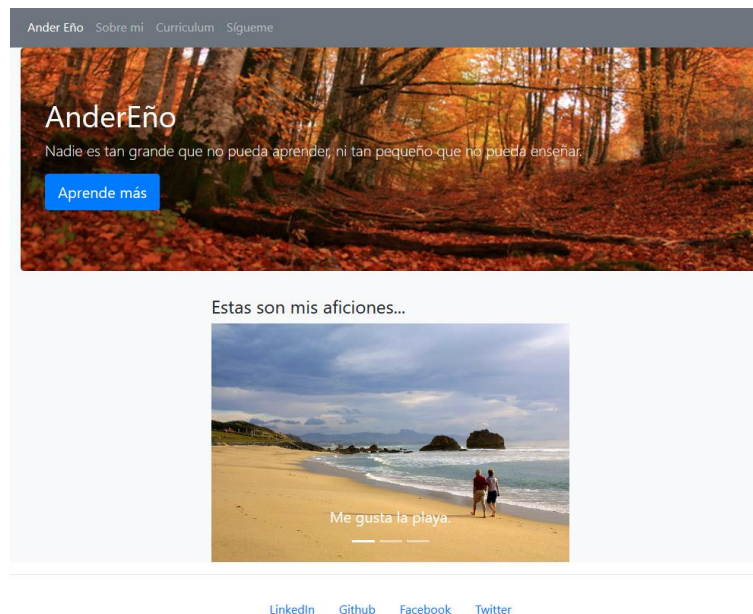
Ander Eño Sobre mi Curriculum Sigueme

AnderEño

Nadie es tan grande que no pueda aprender, ni tan pequeño que no pueda enseñar.

Aprende más

Estas son mis aficiones...

Me gusta la playa.

LinkedIn Github Facebook Twitter